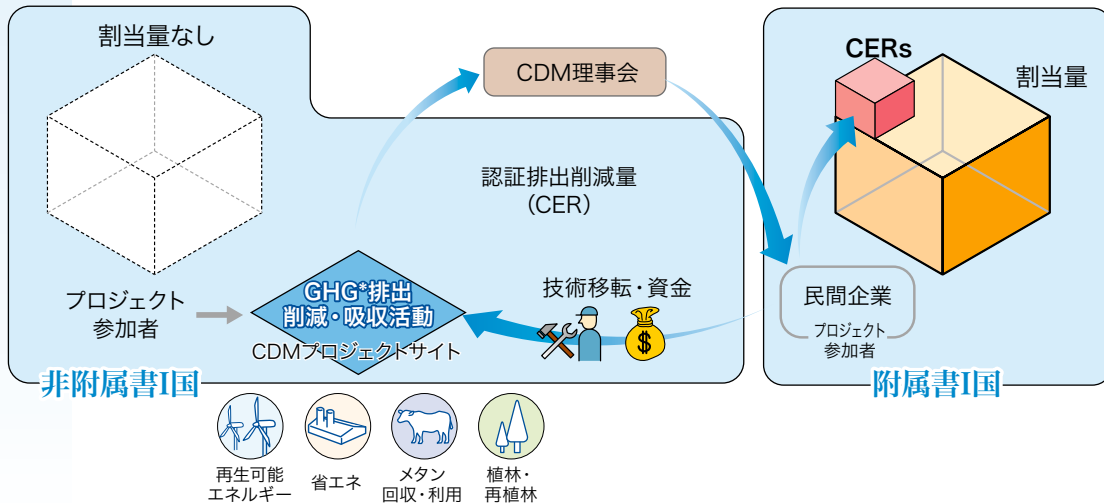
割当量なし

CDM理事会

CERs

割当量

認証排出削減量
(CER)

技術移転・資金

プロジェクト
参加者

GHG*排出
削減・吸収活動

CDMプロジェクトサイト

民間企業

プロジェクト
参加者

$

非附属書I国

附属書I国

再生可能
エネルギー

省エネ

メタン
回収・利用

植林・
再植林